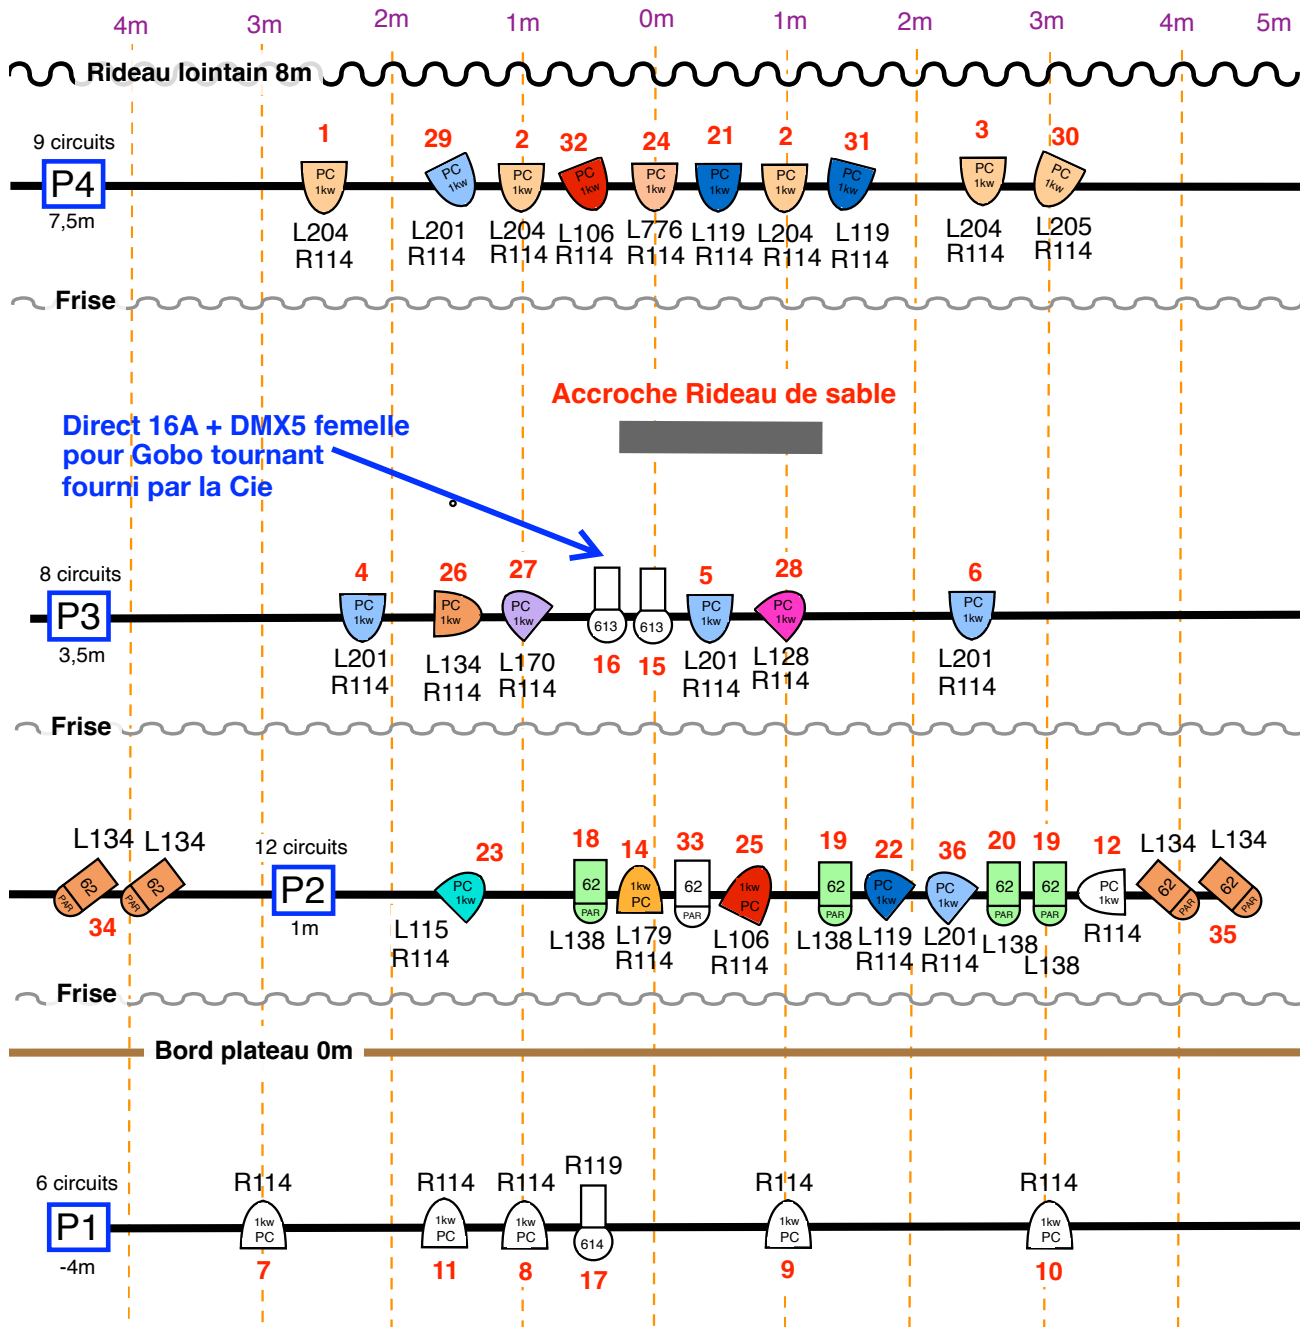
4m 3m 2m 1m 0m 1m 2m 3m 4m 5m

Rideau lointain 8m

9 circuits
P4
7,5m

1 PC 1kw L204 R114
29 PC 1kw L201 R114
2 PC 1kw L204 R114
32 PC 1kw L106 R114
24 PC 1kw L776 R114
21 PC 1kw L119 R114
2 PC 1kw L204 R114
31 PC 1kw L119 R114
3 PC 1kw L204 R114
30 PC 1kw L205 R114

Frise

Accroche Rideau de sable

Direct 16A + DMX5 femelle pour Gobo tournant fourni par la Cie

8 circuits
P3
3,5m

4 PC 1kw L201 R114
26 PC 1kw L134 R114
27 PC 1kw L170 R114
613 16
613 15
5 PC 1kw L201 R114
28 PC 1kw L128 R114
6 PC 1kw L201 R114

Frise

L134 L134
62 PAR 34
62 PAR

12 circuits
P2
1m

23 PC 1kw L115 R114
18 62 PAR L138
14 1kw PC L179 R114
33 62 PAR
25 1kw PC L106 R114
19 62 PAR L138
22 PC 1kw L119 R114
36 PC 1kw L201 R114
20 62 PAR L138
19 62 PAR L138
12 PC 1kw R114
L134 62 PAR
L134 62 PAR 35

Frise

Bord plateau 0m

6 circuits
P1
-4m

R114 1kw PC 7
R114 1kw PC 11
R114 1kw PC 8
R119 614 17
R114 1kw PC 9
R114 1kw PC 10